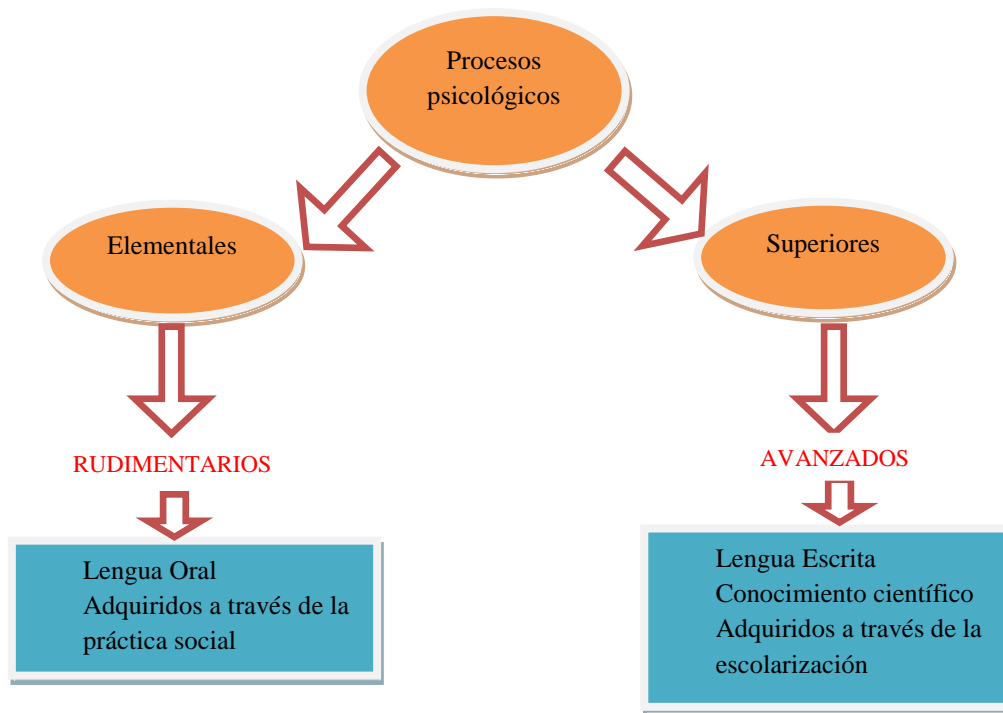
Procesos psicológicos

Elementales

Superiores

RUDIMENTARIOS

AVANZADOS

Lengua Oral
Adquiridos a través de la práctica social

Lengua Escrita
Conocimiento científico
Adquiridos a través de la escolarización